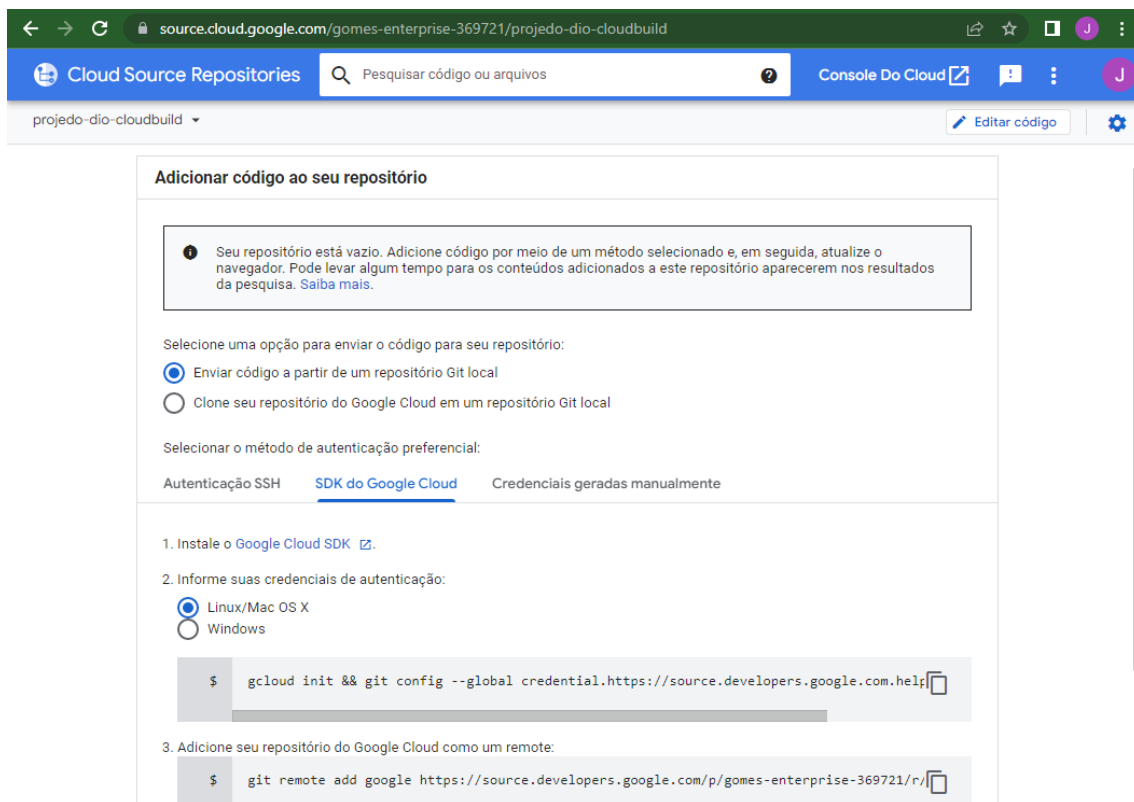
source.cloud.google.com/gomes-enterprise-369721/projedo-dio-cloudbuild

J

Cloud Source Repositories

Pesquisar código ou arquivos

Console Do Cloud

J

projedo-dio-cloudbuild

Editar código

Adicionar código ao seu repositório

Seu repositório está vazio. Adicione código por meio de um método selecionado e, em seguida, atualize o navegador. Pode levar algum tempo para os conteúdos adicionados a este repositório aparecerem nos resultados da pesquisa. Saiba mais.

Selecione uma opção para enviar o código para seu repositório:

Enviar código a partir de um repositório Git local

Clone seu repositório do Google Cloud em um repositório Git local

Selecionar o método de autenticação preferencial:

Autenticação SSH

SDK do Google Cloud

Credenciais geradas manualmente

1. Instale o Google Cloud SDK.

2. Informe suas credenciais de autenticação:

Linux/Mac OS X

Windows

$ gcloud init && git config --global credential.https://source.developers.google.com.hel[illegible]

3. Adicione seu repositório do Google Cloud como um remote:

$ git remote add google https://source.developers.google.com/p/gomes-enterprise-369721/r/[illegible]